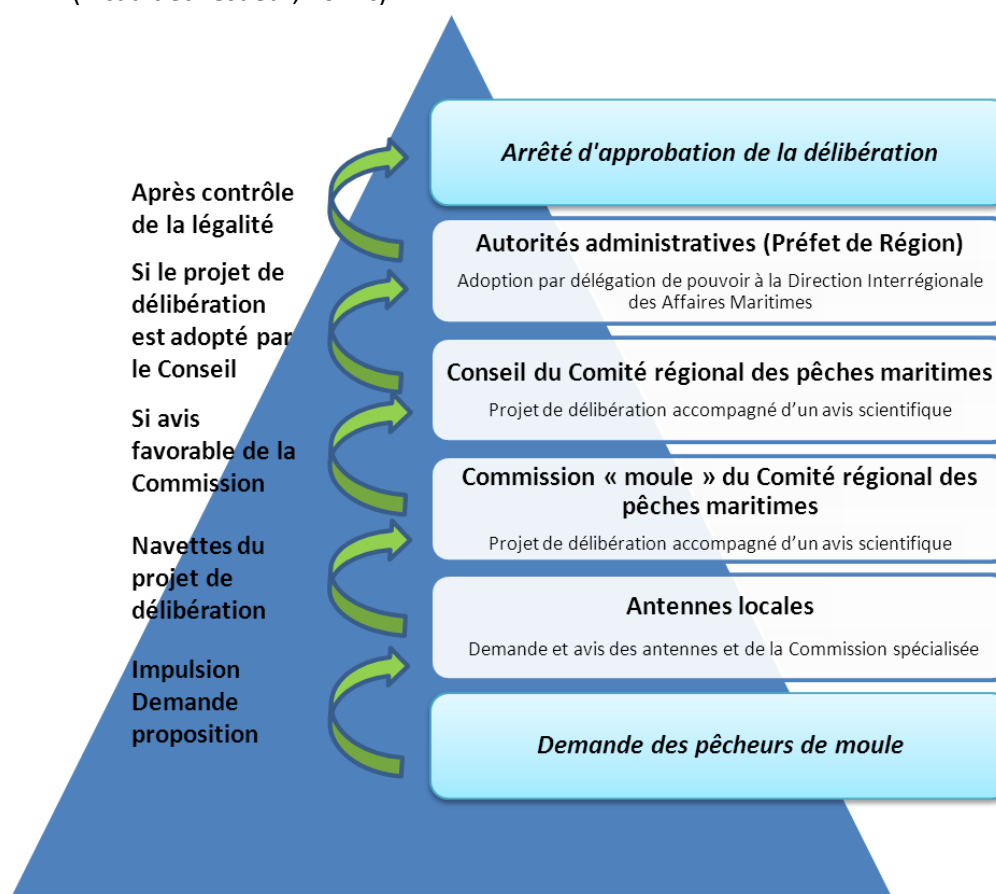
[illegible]

Arrêté d'approbation de la délibération

Après contrôle de la légalité

Autorités administratives (Préfet de Région)
Adoption par délégation de pouvoir à la Direction Interrégionale des Affaires Maritimes

Si le projet de délibération est adopté par le Conseil

Conseil du Comité régional des pêches maritimes
Projet de délibération accompagné d'un avis scientifique

Si avis favorable de la Commission

Commission « moule » du Comité régional des pêches maritimes
Projet de délibération accompagné d'un avis scientifique

Navettes du projet de délibération

Antennes locales
Demande et avis des antennes et de la Commission spécialisée

Impulsion Demande proposition

Demande des pêcheurs de moule